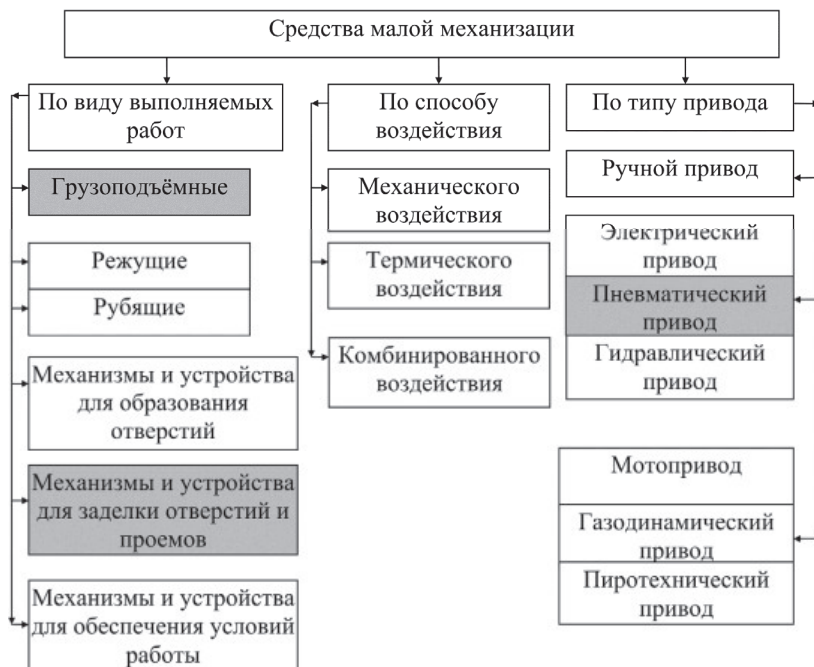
Средства малой механизации

По виду выполняемых работ

Грузоподъёмные

Режущие

Рубящие

Механизмы и устройства для образования отверстий

Механизмы и устройства для заделки отверстий и проемов

Механизмы и устройства для обеспечения условий работы

По способу воздействия

Механического воздействия

Термического воздействия

Комбинированного воздействия

По типу привода

Ручной привод

Электрический привод

Пневматический привод

Гидравлический привод

Мотопривод

Газодинамический привод

Пиротехнический привод